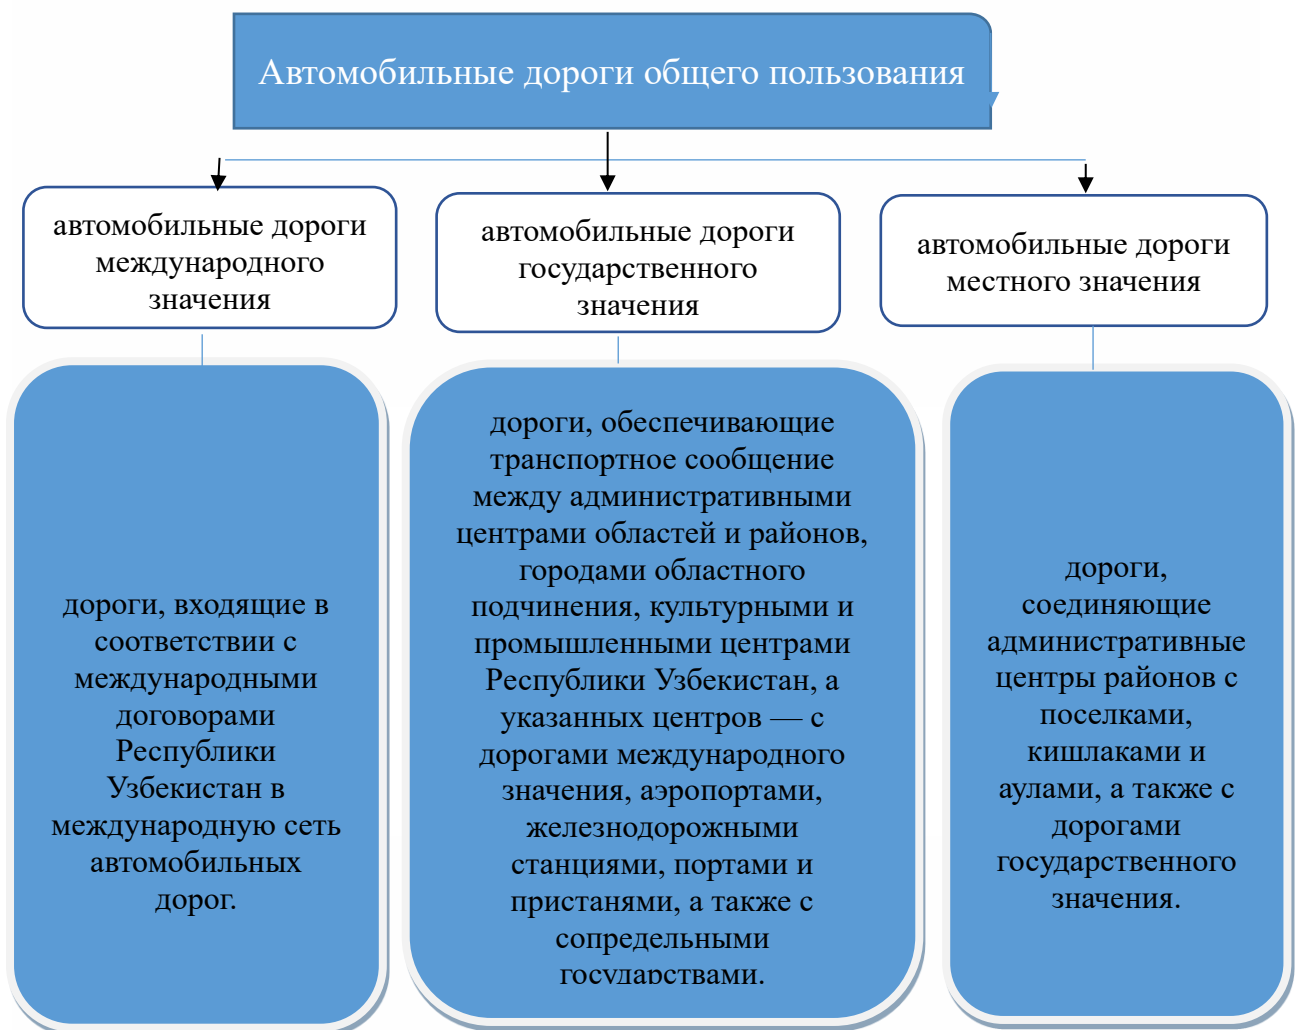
Автомобильные дороги общего пользования

автомобильные дороги международного значения

автомобильные дороги государственного значения

автомобильные дороги местного значения

дороги, входящие в соответствии с международными договорами Республики Узбекистан в международную сеть автомобильных дорог.

дороги, обеспечивающие транспортное сообщение между административными центрами областей и районов, городами областного подчинения, культурными и промышленными центрами Республики Узбекистан, а указанных центров — с дорогами международного значения, аэропортами, железнодорожными станциями, портами и пристанями, а также с сопредельными государствами.

дороги, соединяющие административные центры районов с поселками, кишлаками и аулами, а также с дорогами государственного значения.